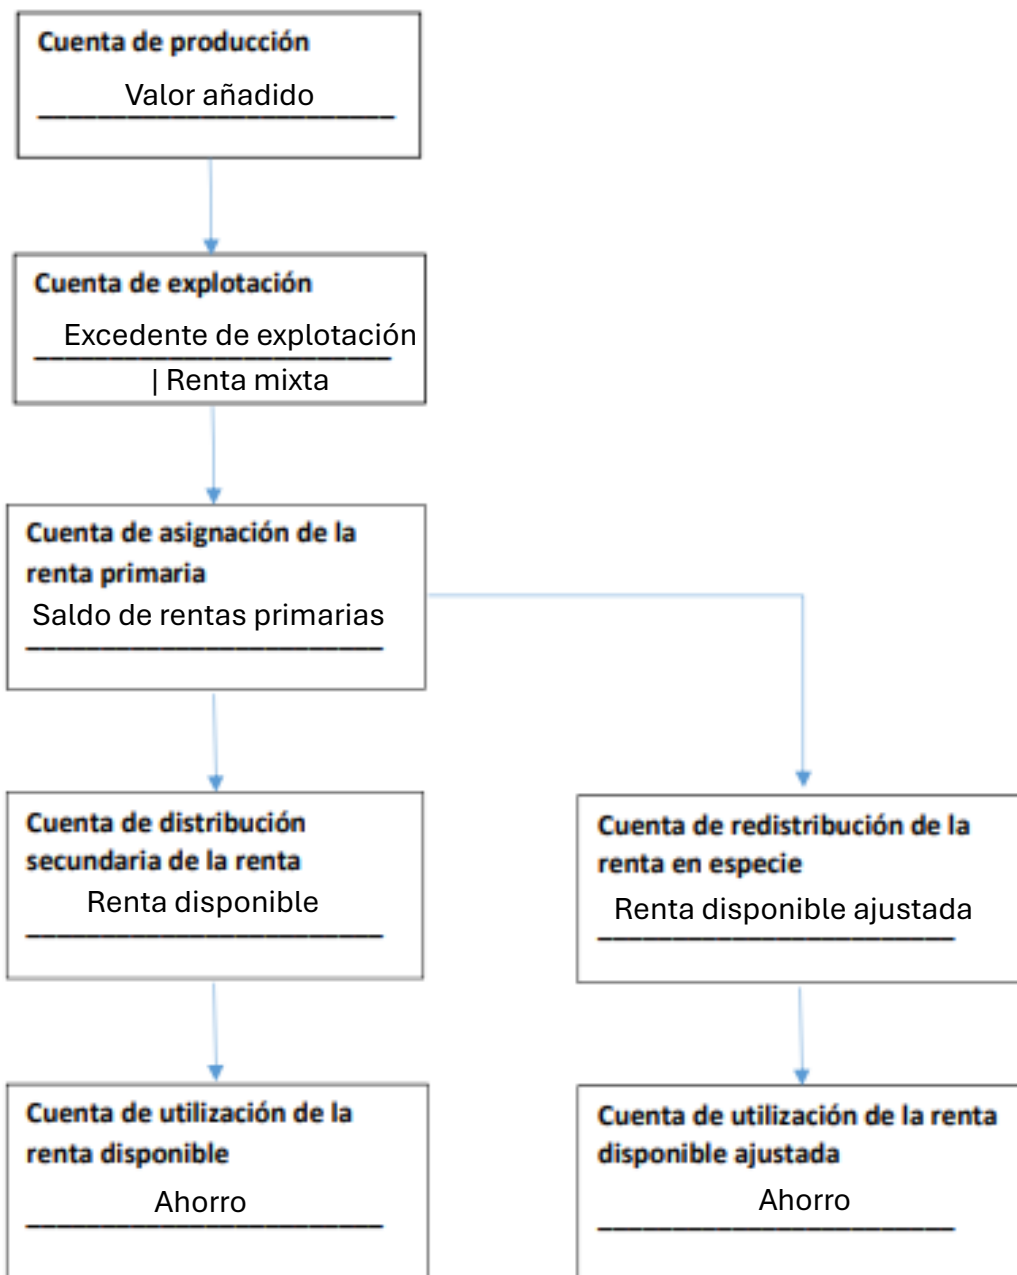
Cuenta de producción
Valor añadido

Cuenta de explotación
Excedente de explotación
| Renta mixta

Cuenta de asignación de la renta primaria
Saldo de rentas primarias

Cuenta de distribución secundaria de la renta
Renta disponible

Cuenta de redistribución de la renta en especie
Renta disponible ajustada

Cuenta de utilización de la renta disponible
Ahorro

Cuenta de utilización de la renta disponible ajustada
Ahorro